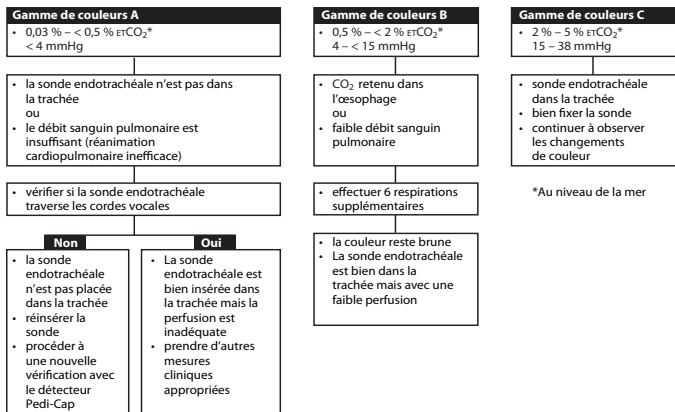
Gamme de couleurs A
• 0,03 % – < 0,5 % $_{ET}CO_2$*
< 4 mmHg

• la sonde endotrachéale n'est pas dans la trachée
ou
• le débit sanguin pulmonaire est insuffisant (réanimation cardiopulmonaire inefficace)

• vérifier si la sonde endotrachéale traverse les cordes vocales

Non
• la sonde endotrachéale n'est pas placée dans la trachée
• réinsérer la sonde
• procéder à une nouvelle vérification avec le détecteur Pedi-Cap

Oui
• La sonde endotrachéale est bien insérée dans la trachée mais la perfusion est inadéquate
• prendre d'autres mesures cliniques appropriées

Gamme de couleurs B
• 0,5 % – < 2 % $_{ET}CO_2$*
4 – < 15 mmHg

• $CO_2$ retenu dans l'œsophage
ou
• faible débit sanguin pulmonaire

• effectuer 6 respirations supplémentaires

• la couleur reste brune
• La sonde endotrachéale est bien dans la trachée mais avec une faible perfusion

Gamme de couleurs C
• 2 % – 5 % $_{ET}CO_2$*
15 – 38 mmHg

• sonde endotrachéale dans la trachée
• bien fixer la sonde
• continuer à observer les changements de couleur

*Au niveau de la mer